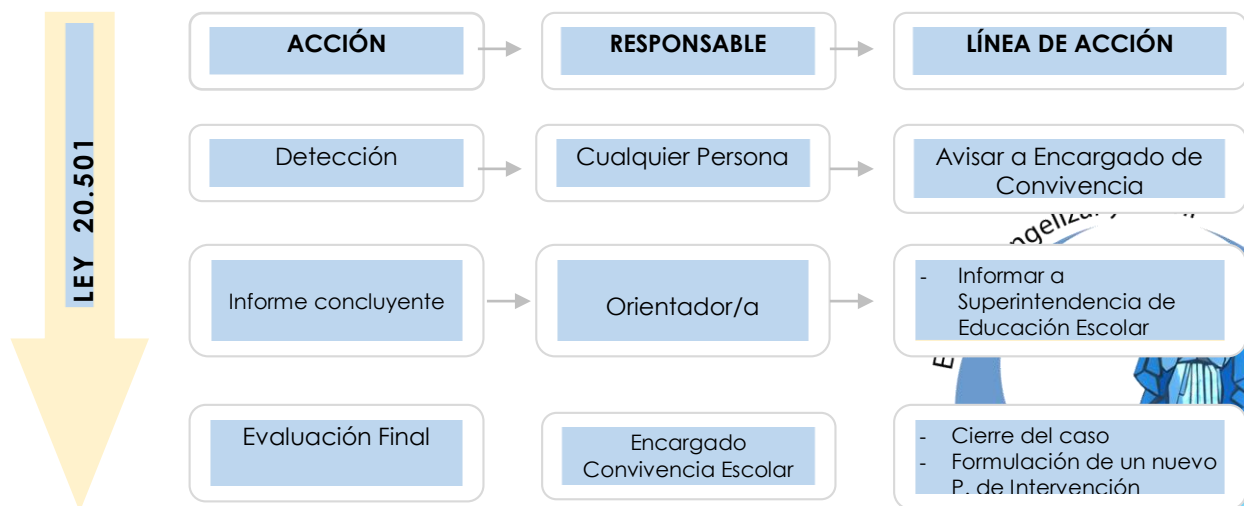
LEY 20.501

ACCIÓN

RESPONSABLE

LÍNEA DE ACCIÓN

Detección

Cualquier Persona

Avisar a Encargado de Convivencia

Informe concluyente

Orientador/a

- Informar a Superintendencia de Educación Escolar

Evaluación Final

Encargado Convivencia Escolar

- Cierre del caso
- Formulación de un nuevo P. de Intervención

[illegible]gelizar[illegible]

E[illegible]